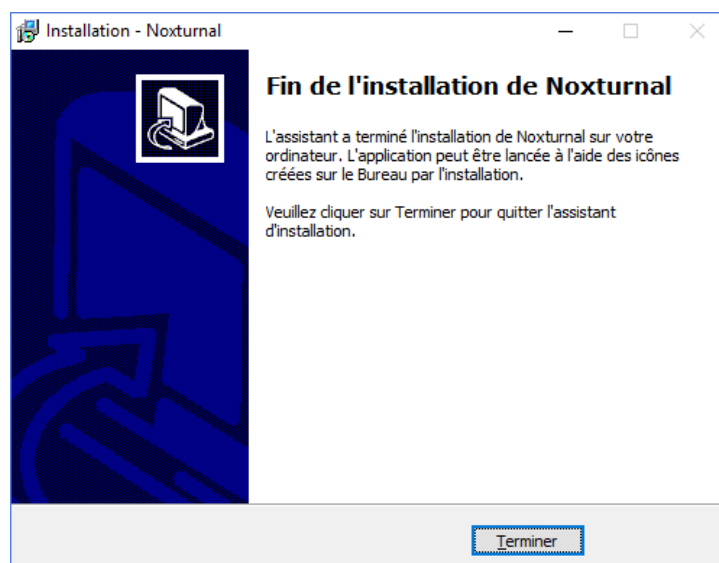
Installation - Noxturnal

Fin de l'installation de Noxturnal

L'assistant a terminé l'installation de Noxturnal sur votre ordinateur. L'application peut être lancée à l'aide des icônes créées sur le Bureau par l'installation.

Veuillez cliquer sur Terminer pour quitter l'assistant d'installation.

Terminer